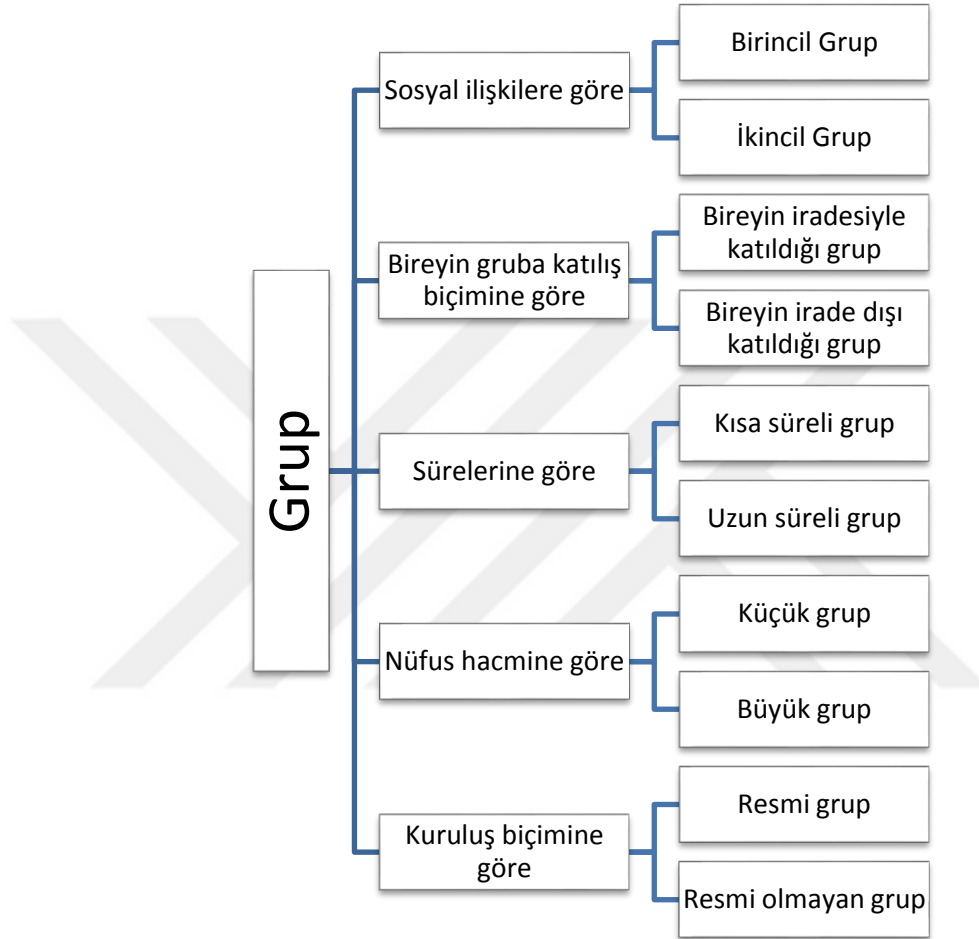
Grup

Sosyal ilişkilere göre

Birincil Grup

İkincil Grup

Bireyin gruba katılış biçimine göre

Bireyin iradesiyle katıldığı grup

Bireyin irade dışı katıldığı grup

Sürelerine göre

Kısa süreli grup

Uzun süreli grup

Nüfus hacmine göre

Küçük grup

Büyük grup

Kuruluş biçimine göre

Resmi grup

Resmi olmayan grup